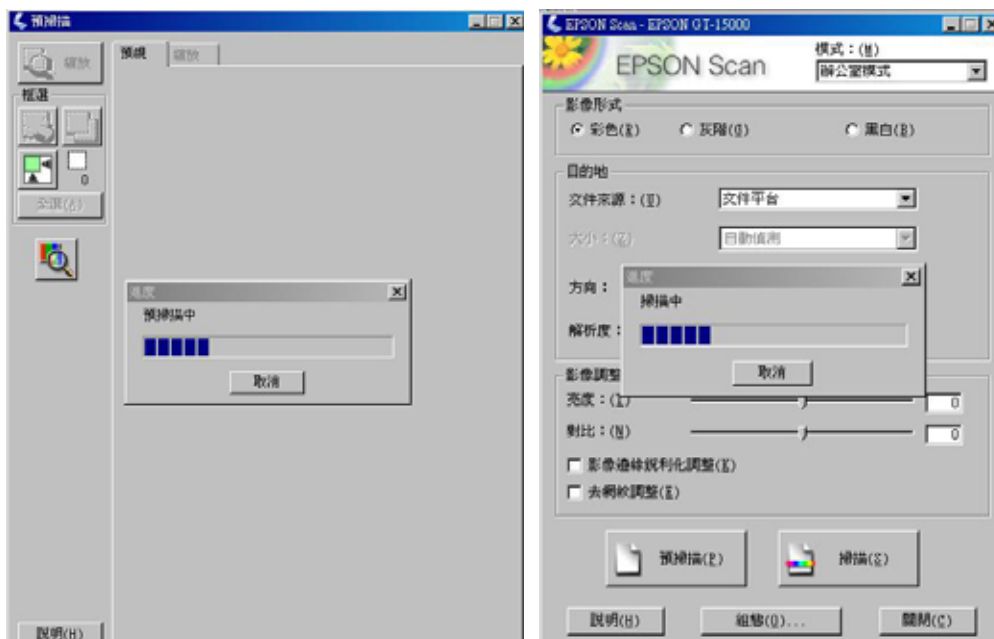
預掃描

縮放

預視 縮放

框選

0

全選(A)

進度

預掃描中

取消

說明(H)

EPSON Scan - EPSON GT-15000

EPSON Scan

模式：(M)

辦公室模式

影像形式

彩色(R) 灰階(G) 黑白(B)

目的地

文件來源：(T) 文件平台

大小：(Z) 自動偵測

方向：

解析度：

進度

掃描中

取消

影像調整

亮度：(I) 0

對比：(N) 0

影像邊緣銳利化調整(K)

去網紋調整(E)

預掃描(P)

掃描(S)

說明(H)

組態(O)...

關閉(C)